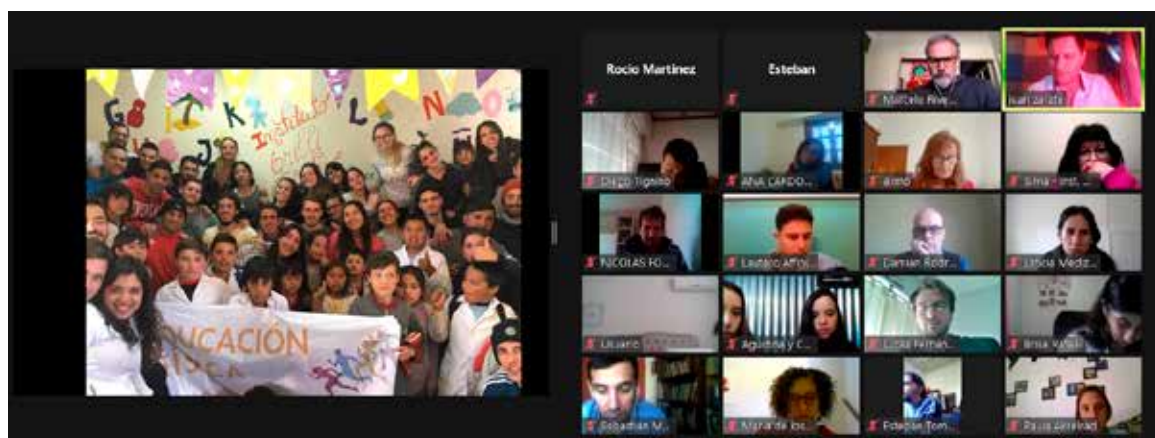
G I K L N O
J
Instituto
UCACIÓN
ÍSICA

Rocio Martinez
Esteban
Marcelo Rive...
Ivan Zarate
Diego Tignino
ANA CARDO...
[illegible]
Silvia - Inst...
NICOLAS FO...
Lautaro Affol...
Damian Rodr...
Leticia Mediz...
Usuario
Agustina y C...
Lucas Ferman...
Ilinsa Vallal
Sebastian M...
Maria de los...
Esteban Tom...
Paula Amaral